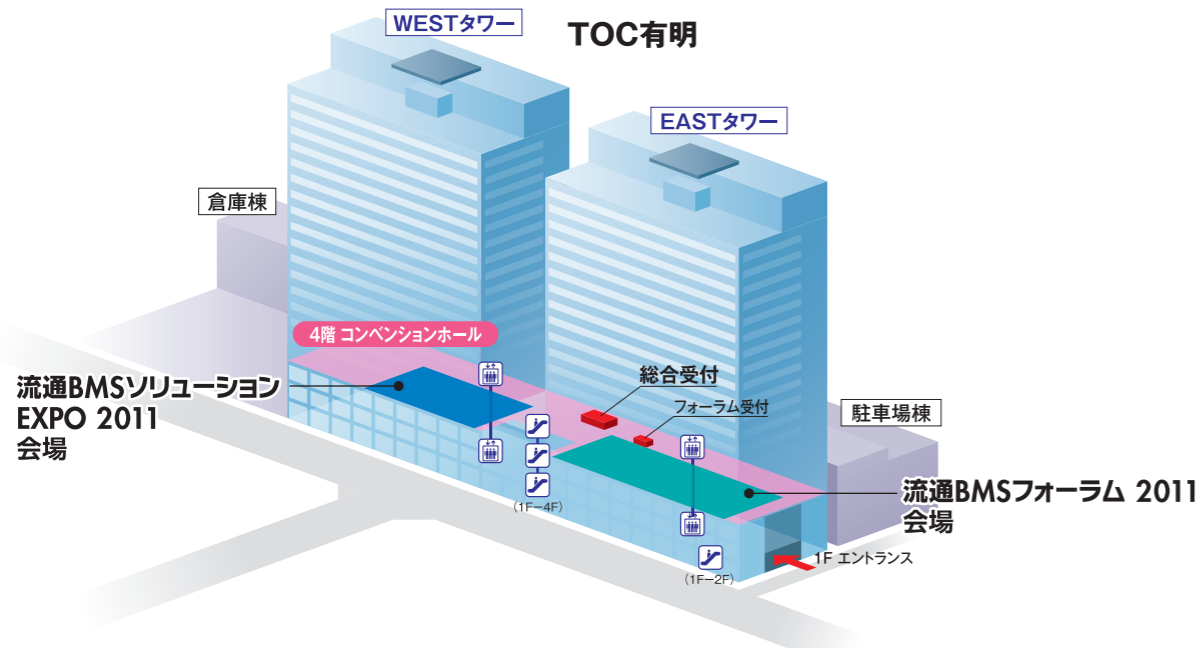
WESTタワー

TOC有明

EASTタワー

倉庫棟

4階 コンベンションホール

流通BMSソリューション EXPO 2011 会場

総合受付

フォーラム受付

駐車場棟

(1F−4F)

流通BMSフォーラム 2011 会場

(1F−2F)

1F エントランス